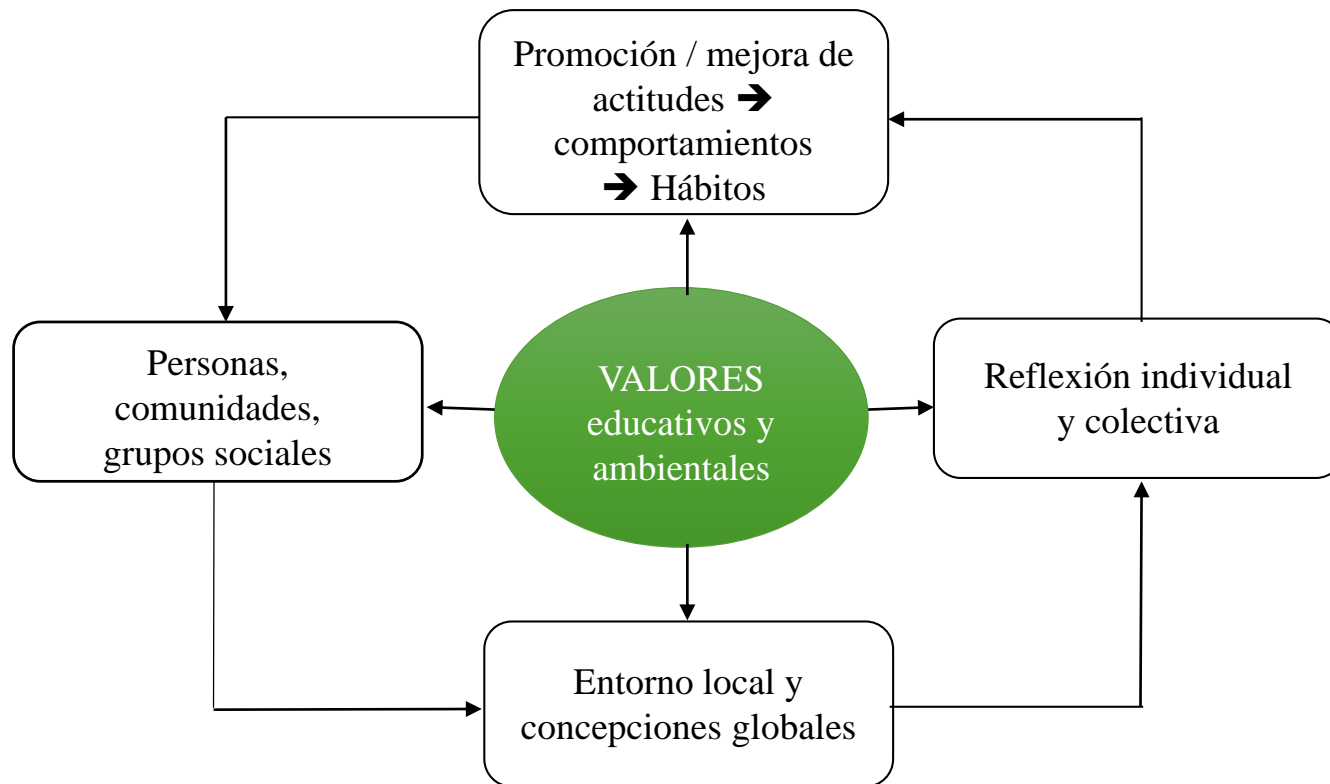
Promoción / mejora de actitudes ➔ comportamientos ➔ Hábitos

Personas, comunidades, grupos sociales

VALORES educativos y ambientales

Reflexión individual y colectiva

Entorno local y concepciones globales